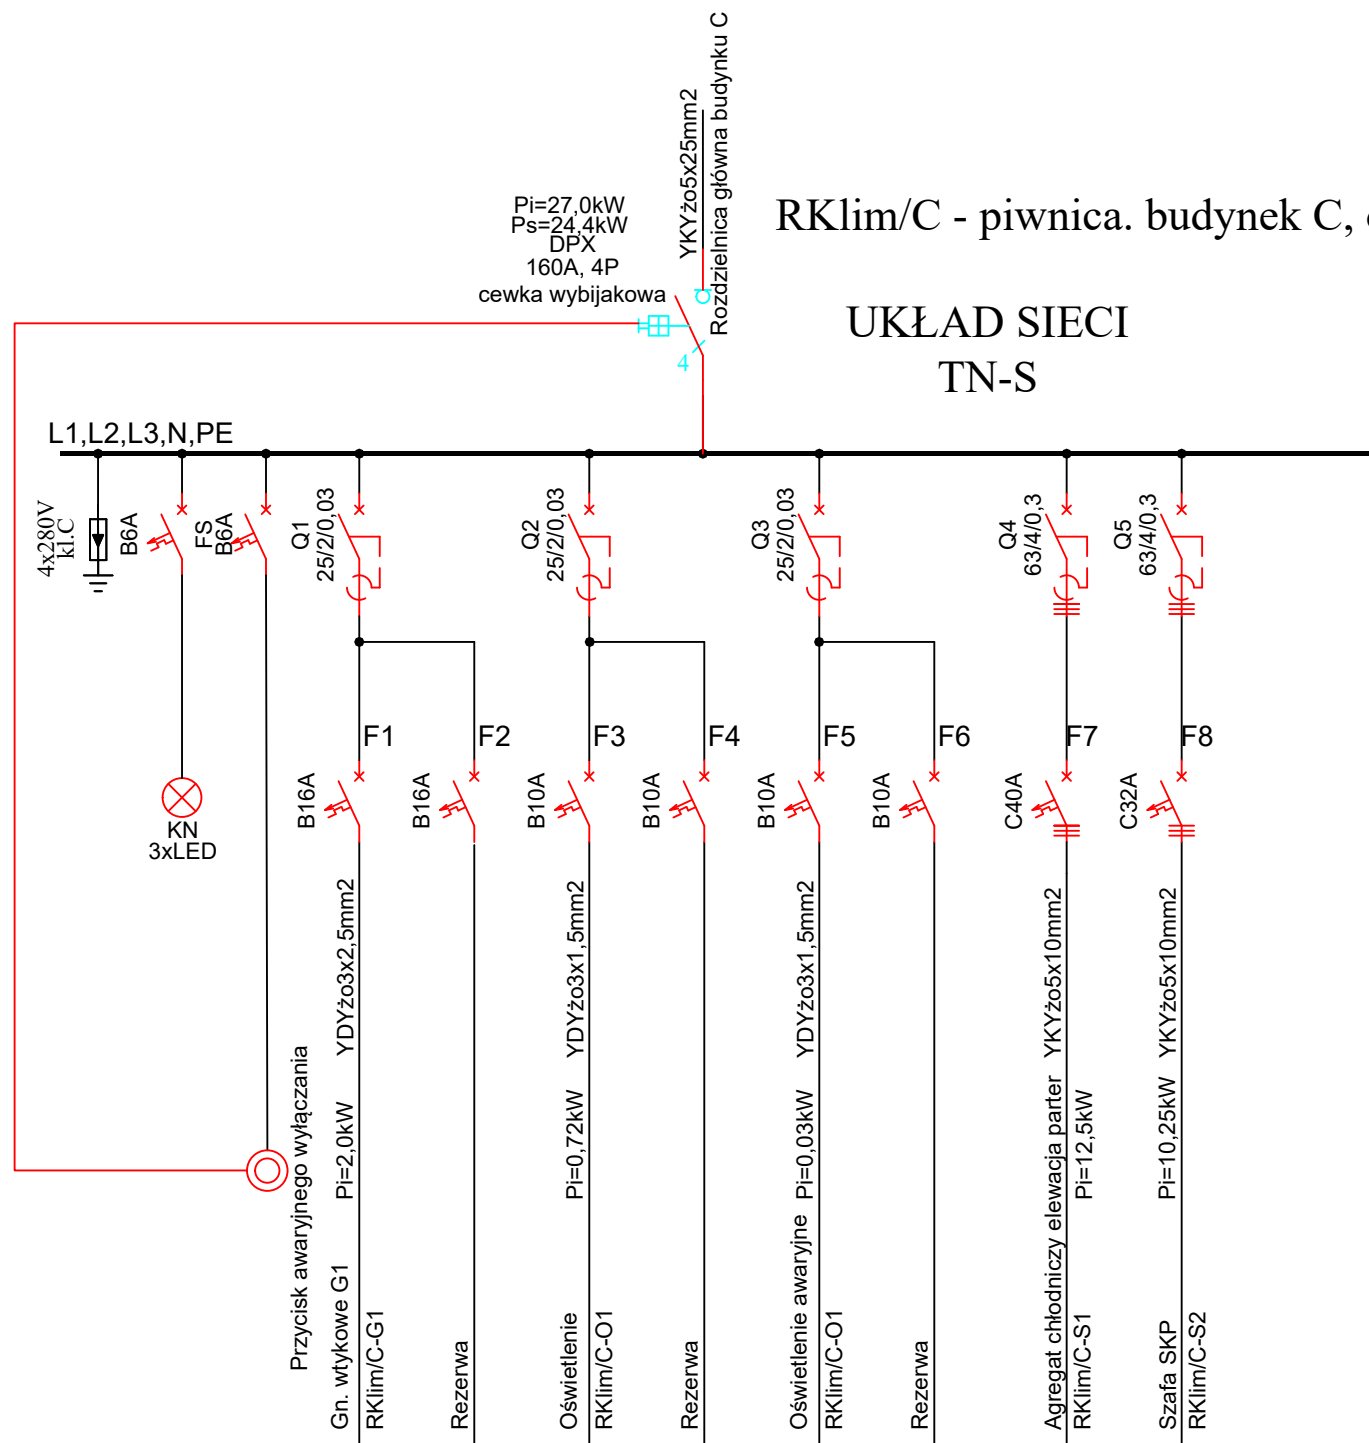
YKYżo5x25mm2
Rozdzielnica główna budynku C

Pi=27,0kW
Ps=24,4kW
DPX
160A, 4P
cewka wybijakowa

4

RKlim/C - piwnica. budynek C, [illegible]

UKŁAD SIECI
TN-S

L1,L2,L3,N,PE

4x280V
kl.C

B6A

FS
B6A

KN
3xLED

Q1
25/2/0,03

Q2
25/2/0,03

Q3
25/2/0,03

Q4
63/4/0,3

Q5
63/4/0,3

F1
F2
F3
F4
F5
F6
F7
F8

B16A
B16A
B10A
B10A
B10A
B10A
C40A
C32A

Przycisk awaryjnego wyłączania

YDYżo3x2,5mm2
Pi=2,0kW
Gn. wtykowe G1
RKlim/C-G1

Rezerwa

YDYżo3x1,5mm2
Pi=0,72kW
Oświetlenie
RKlim/C-O1

Rezerwa

YDYżo3x1,5mm2
Pi=0,03kW
Oświetlenie awaryjne
RKlim/C-O1

Rezerwa

YKYżo5x10mm2
Pi=12,5kW
Agregat chłodniczy elewacja parter
RKlim/C-S1

YKYżo5x10mm2
Pi=10,25kW
Szafa SKP
RKlim/C-S2